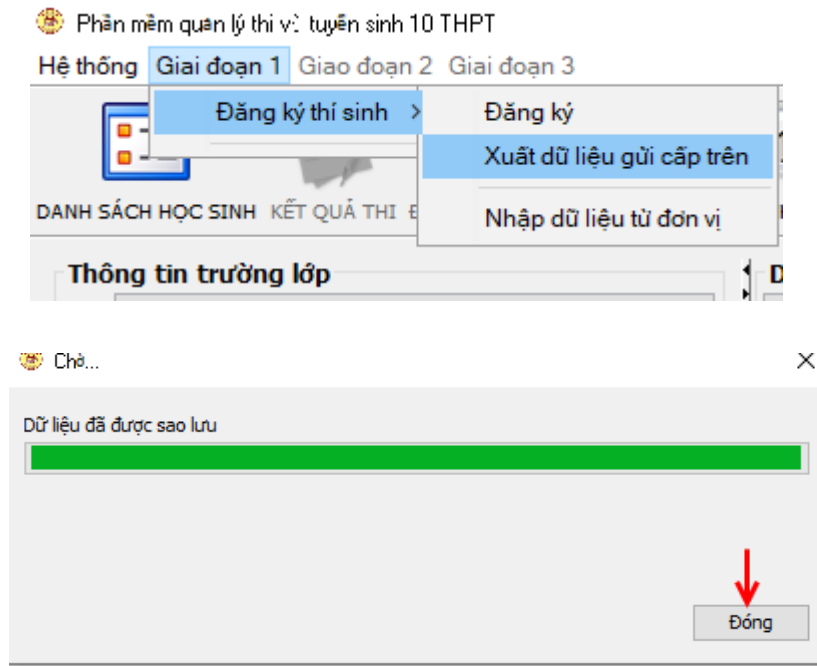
Phần mềm quản lý thi và tuyển sinh 10 THPT

Hệ thống Giai đoạn 1 Giao đoạn 2 Giai đoạn 3

Đăng ký thí sinh

Đăng ký

Xuất dữ liệu gửi cấp trên

Nhập dữ liệu từ đơn vị

DANH SÁCH HỌC SINH KẾT QUẢ THI

Thông tin trường lớp

Chờ...

Dữ liệu đã được sao lưu

Đóng